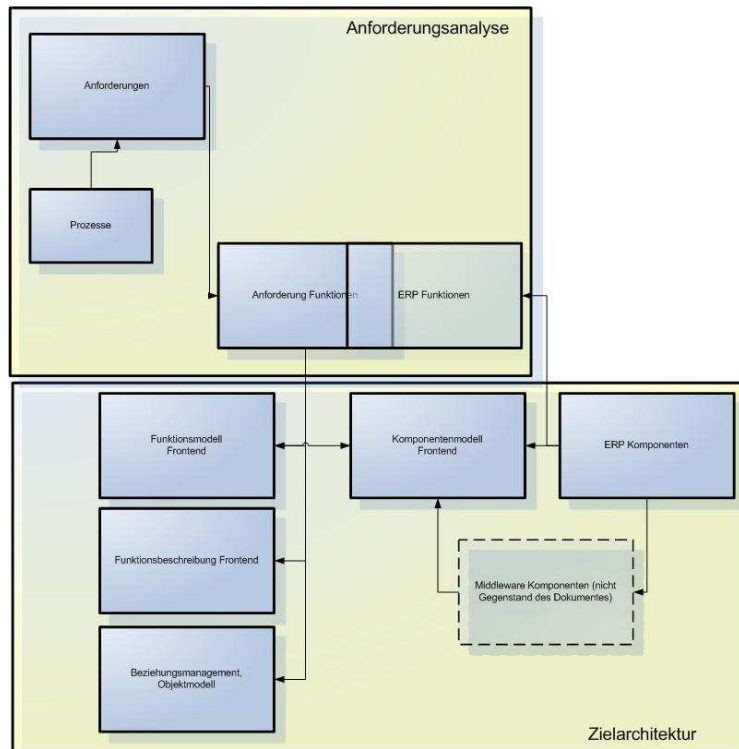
Anforderungsanalyse

Anforderungen

Prozesse

Anforderung Funktionen

ERP Funktionen

Funktionsmodell Frontend

Komponentenmodell Frontend

ERP Komponenten

Funktionsbeschreibung Frontend

Middleware Komponenten (nicht Gegenstand des Dokumentes)

Beziehungsmanagement, Objektmodell

Zielarchitektur